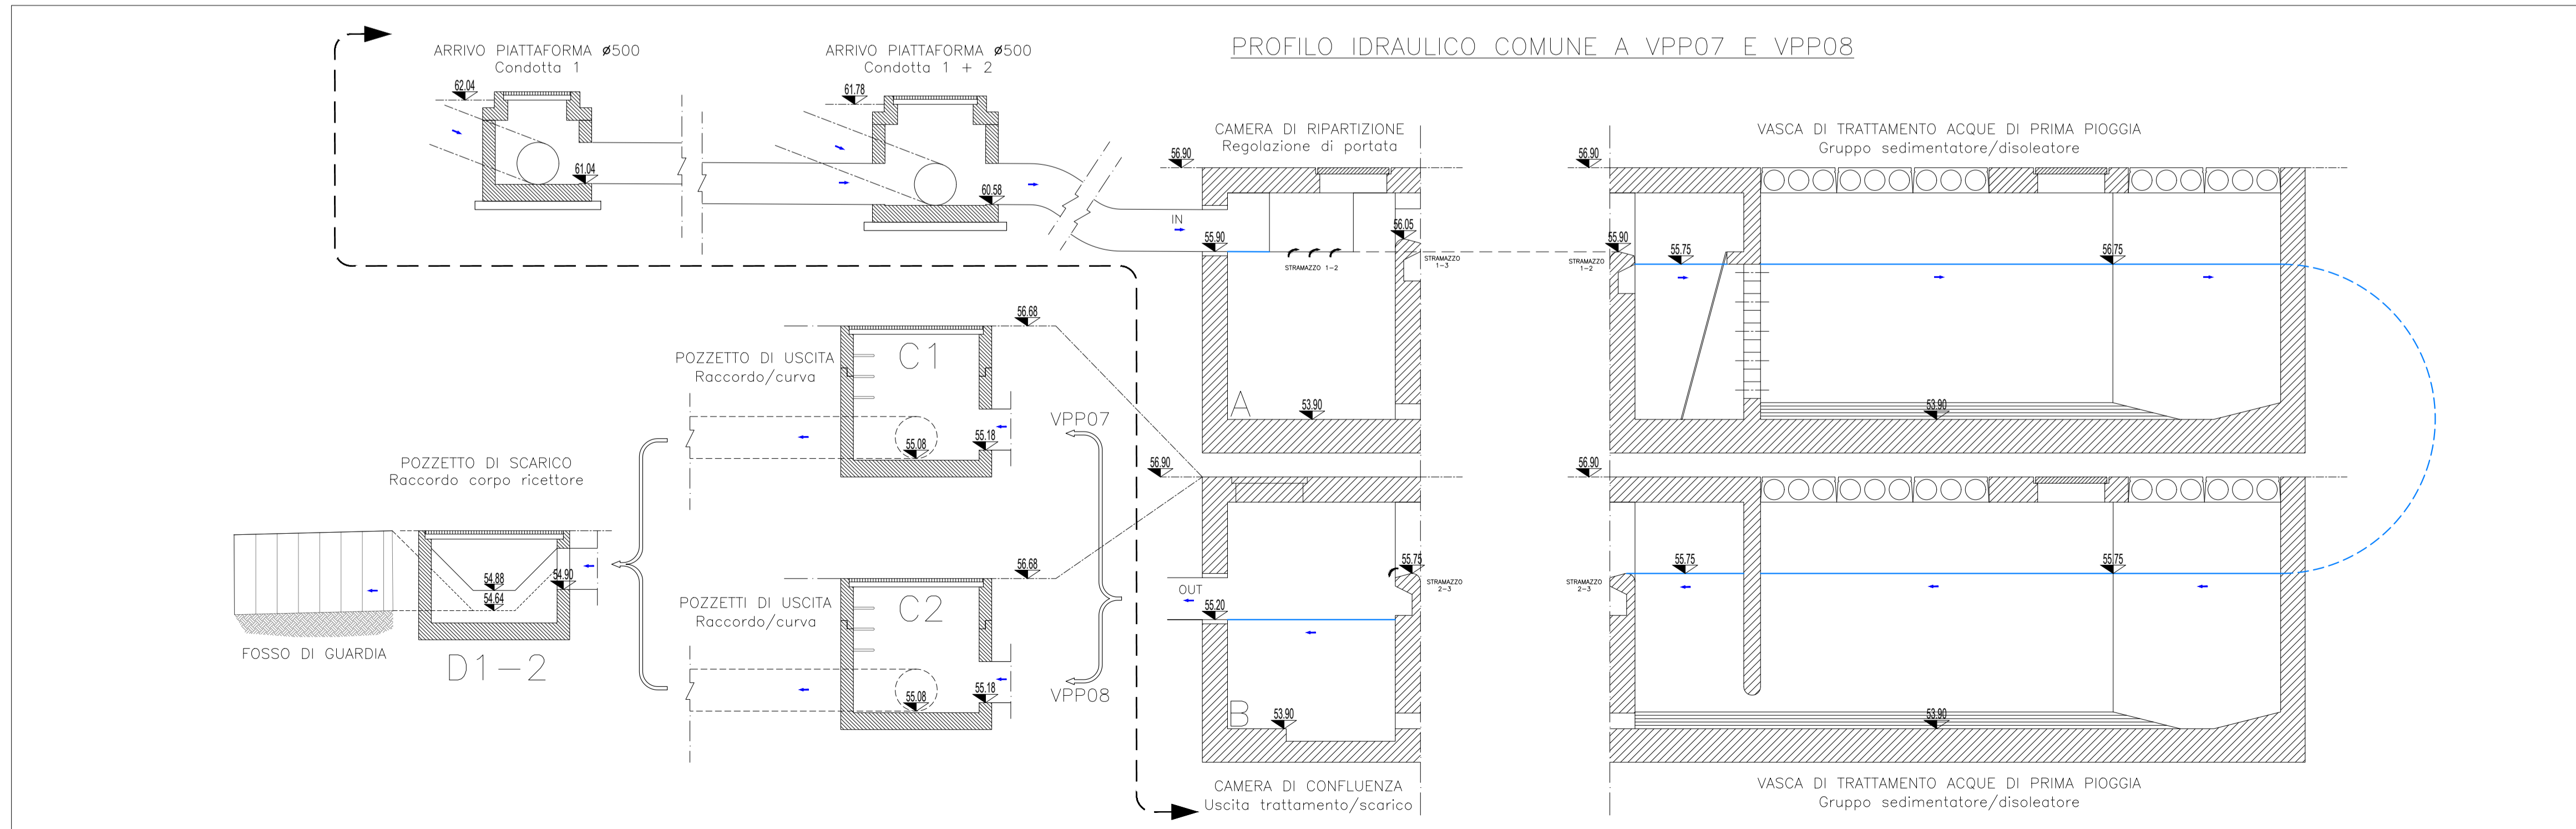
PROFILO IDRAULICO COMUNE A VPP07 E VPP08

ARRIVO PIATTAFORMA ø500
Condotta 1

62.04

61.04

ARRIVO PIATTAFORMA ø500
Condotta 1 + 2

61.78

60.58

CAMERA DI RIPARTIZIONE
Regolazione di portata

56.90

IN

55.90

56.05

STRAMAZZO 1-2

STRAMAZZO 1-3

A

53.90

VASCA DI TRATTAMENTO ACQUE DI PRIMA PIOGGIA
Gruppo sedimentatore/disoleatore

56.90

55.90

STRAMAZZO 1-2

55.75

56.75

53.90

56.68

POZZETTO DI USCITA
Raccordo/curva

C1

55.08

55.18

VPP07

POZZETTO DI SCARICO
Raccordo corpo ricettore

54.88

54.90

54.64

FOSSO DI GUARDIA

D1-2

56.68

POZZETTI DI USCITA
Raccordo/curva

C2

55.08

55.18

VPP08

56.90

OUT

55.20

55.75

STRAMAZZO 2-3

B

53.90

CAMERA DI CONFLUENZA
Uscita trattamento/scarico

56.90

55.75

55.75

STRAMAZZO 2-3

53.90

VASCA DI TRATTAMENTO ACQUE DI PRIMA PIOGGIA
Gruppo sedimentatore/disoleatore